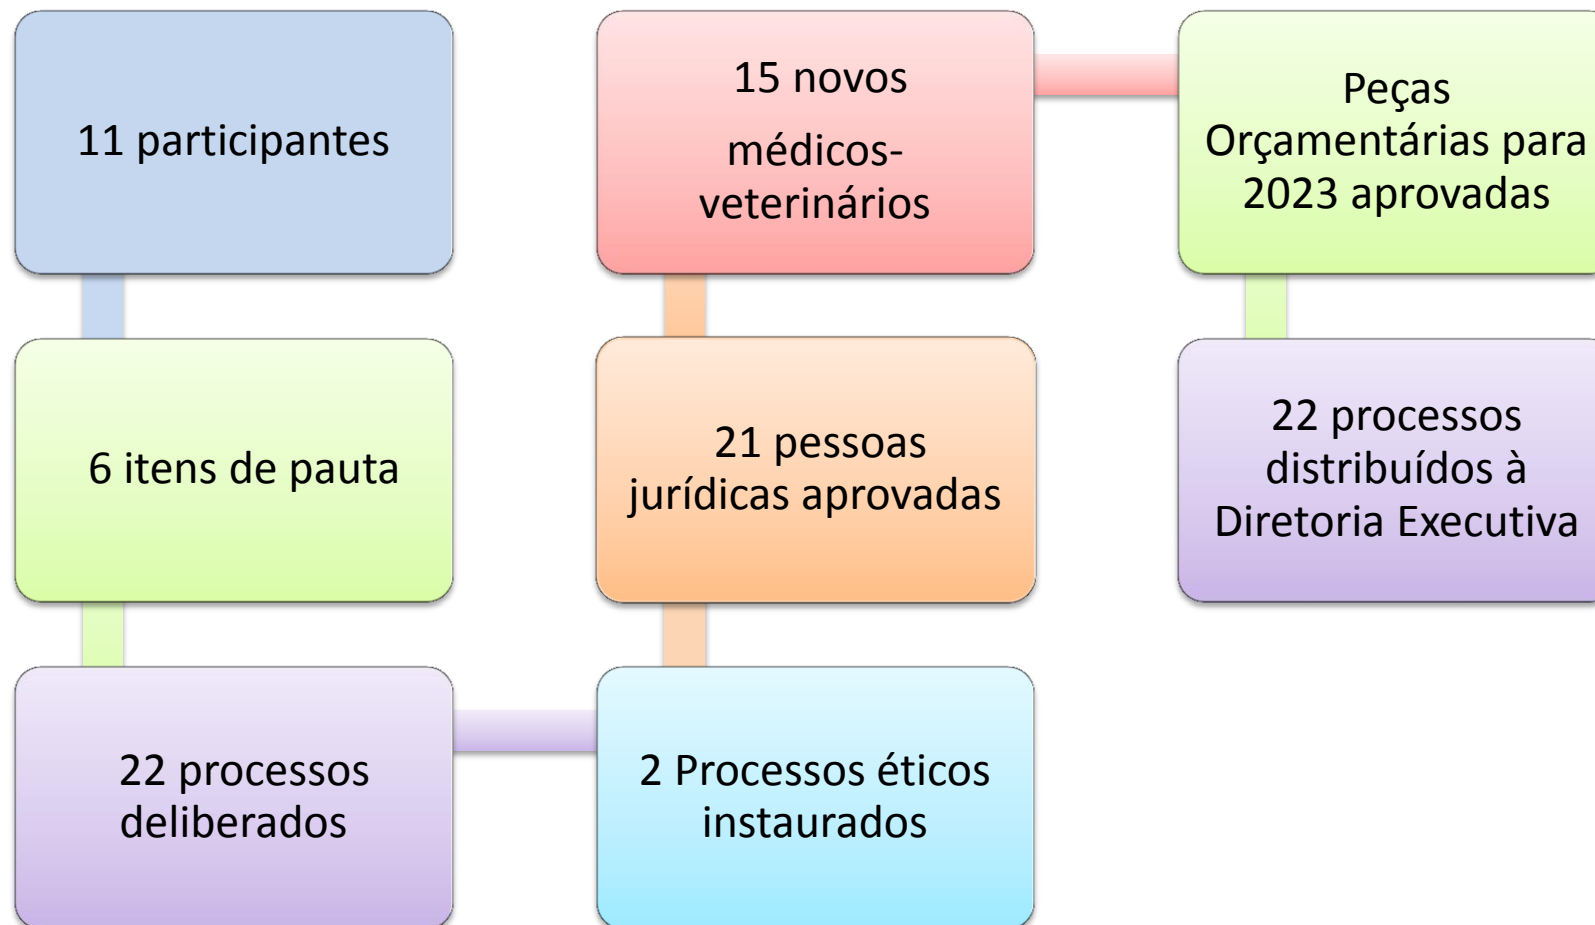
11 participantes

6 itens de pauta

22 processos deliberados

2 Processos éticos instaurados

21 pessoas jurídicas aprovadas

15 novos

médicos-veterinários

Peças Orçamentárias para 2023 aprovadas

22 processos distribuídos à Diretoria Executiva